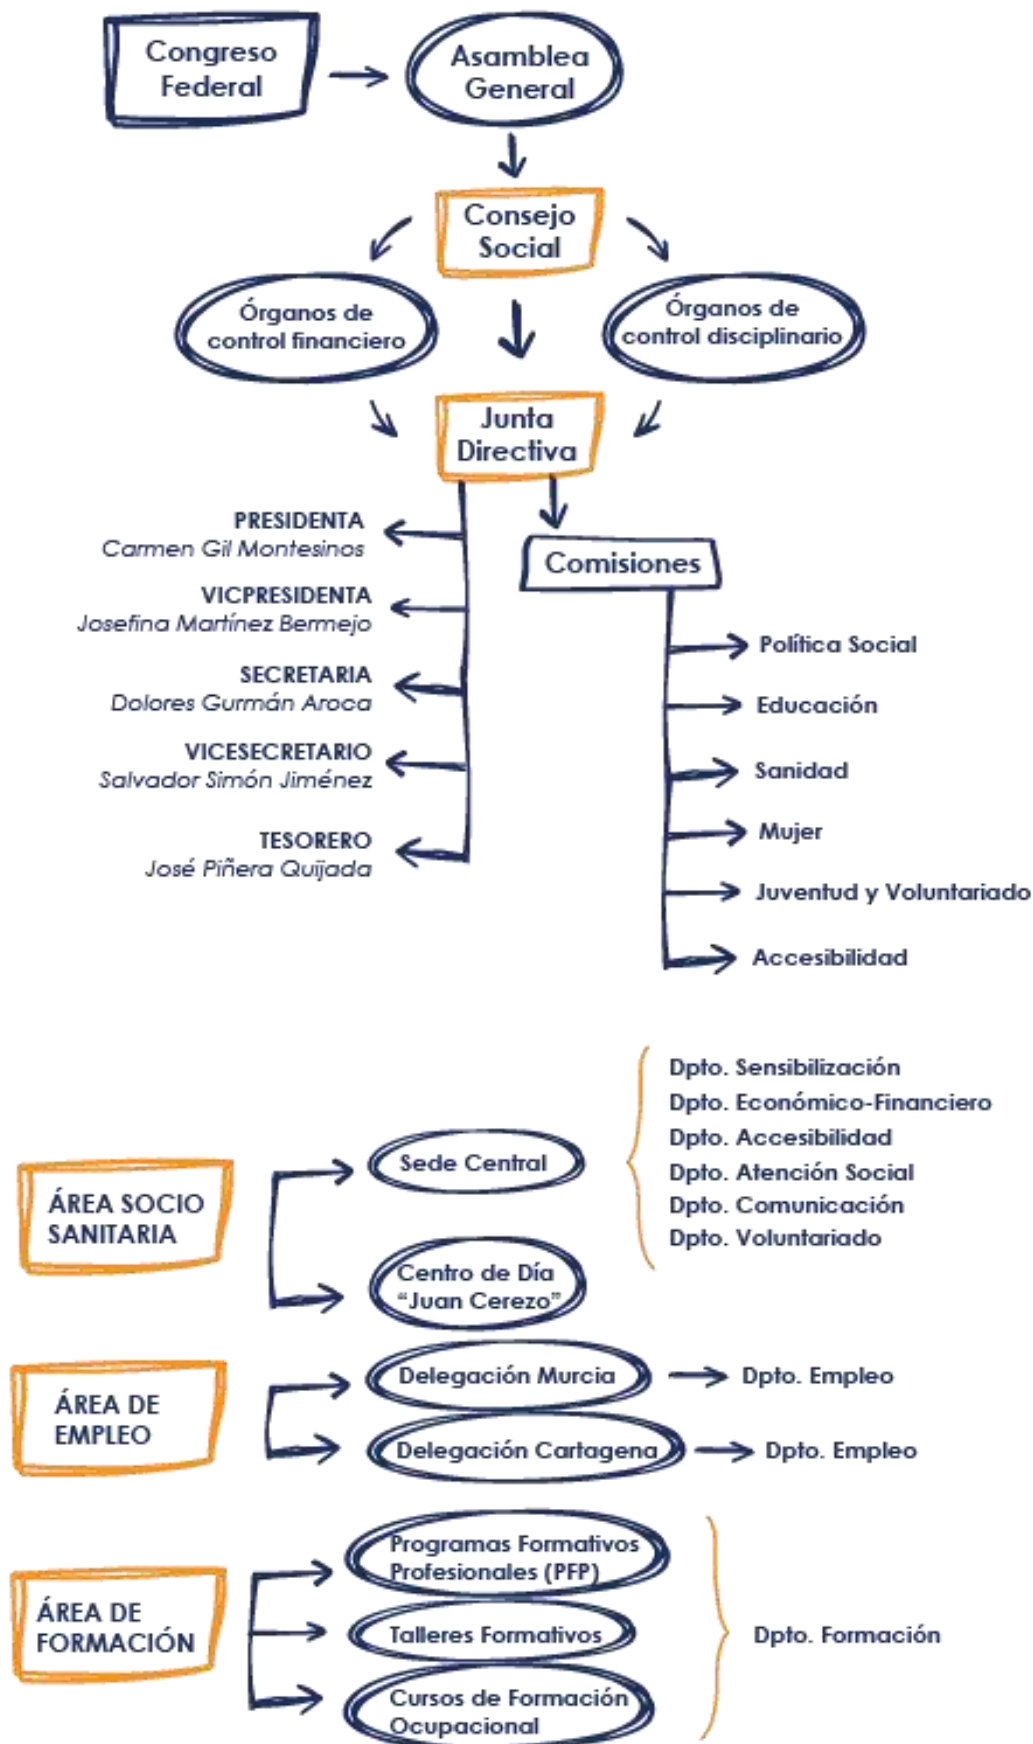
Congreso Federal

Asamblea General

Consejo Social

Órganos de control financiero

Órganos de control disciplinario

Junta Directiva

PRESIDENTA
Carmen Gil Montesinos

VICPRESIDENTA
Josefina Martínez Bermejo

SECRETARIA
Dolores Gurmán Aroca

VICESECRETARIO
Salvador Simón Jiménez

TESORERO
José Piñera Quijada

Comisiones

Política Social
Educación
Sanidad
Mujer
Juventud y Voluntariado
Accesibilidad

ÁREA SOCIO SANITARIA

Sede Central

Centro de Día "Juan Cerezo"

Dpto. Sensibilización
Dpto. Económico-Financiero
Dpto. Accesibilidad
Dpto. Atención Social
Dpto. Comunicación
Dpto. Voluntariado

ÁREA DE EMPLEO

Delegación Murcia → Dpto. Empleo
Delegación Cartagena → Dpto. Empleo

ÁREA DE FORMACIÓN

Programas Formativos Profesionales (PFP)
Talleres Formativos
Cursos de Formación Ocupacional

Dpto. Formación